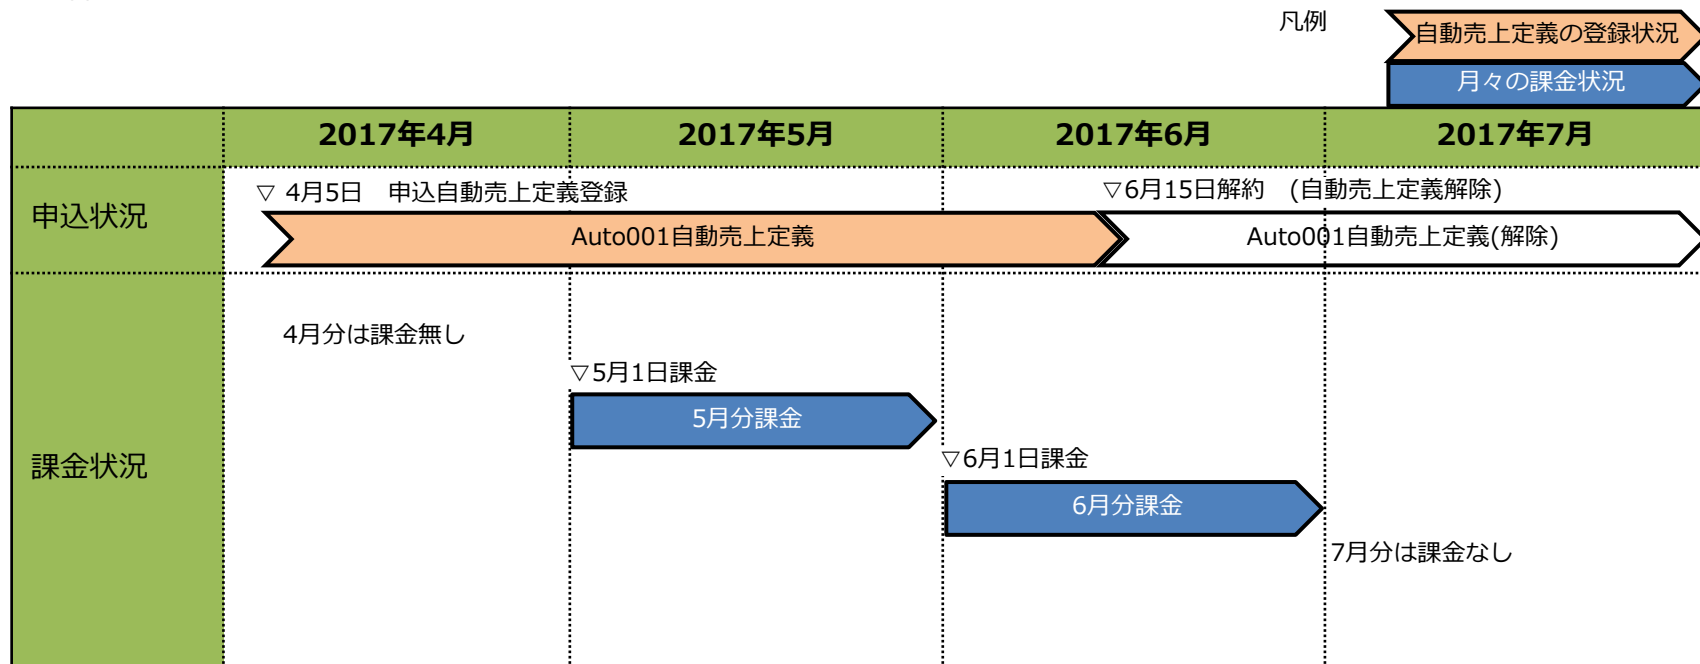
凡例
自動売上定義の登録状況
月々の課金状況

| | 2017年4月 | 2017年5月 | 2017年6月 | 2017年7月 |
|---|---|---|---|---|

申込状況
▽ 4月5日　申込自動売上定義登録
▽6月15日解約　(自動売上定義解除)
Auto001自動売上定義
Auto001自動売上定義(解除)

課金状況
4月分は課金無し
▽5月1日課金
5月分課金
▽6月1日課金
6月分課金
7月分は課金なし